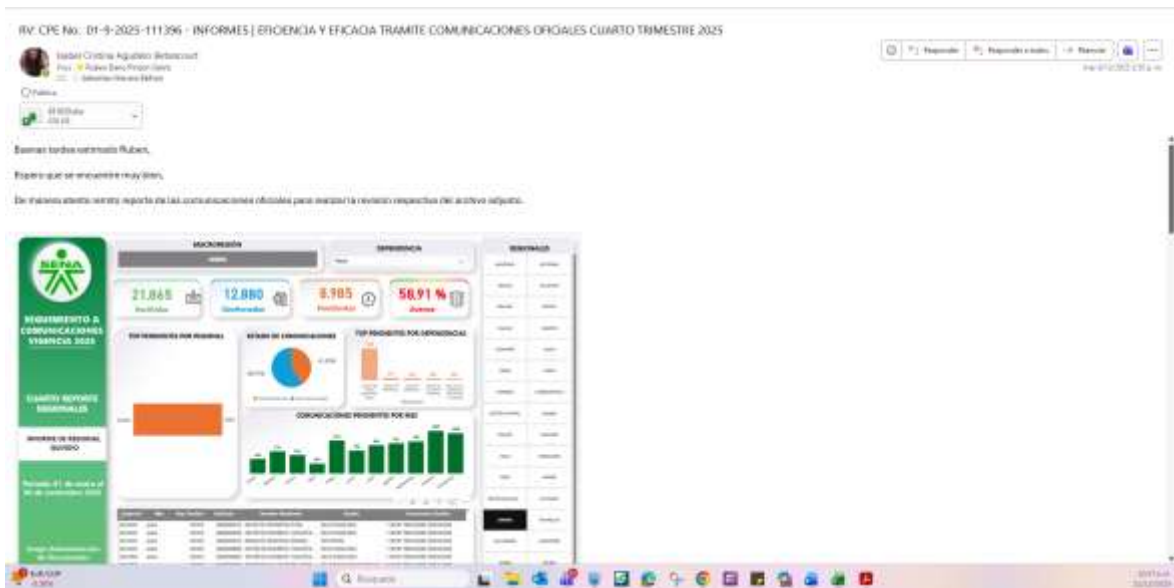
RV: CPE No.: 01-9-2025-111396 - INFORMES | EFICIENCIA Y EFICACIA TRAMITE COMUNICACIONES OFICIALES CUARTO TRIMESTRE 2025

Isabel Cristina Aguilera Betancourt

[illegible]

Responder | Responder a todos | Reenviar

Buenas tardes estimado Ruben,

Espero que se encuentre muy bien,

De manera atenta remito reporte de las comunicaciones oficiales para realizar la revision respectiva del archivo adjunto.

SENA

SEGUIMIENTO A COMUNICACIONES VIGENCIA 2025

CUARTO REPORTE REGIONALES

INFORME DE REGIONAL QUINDIO

Periodo 01 de enero al 30 de noviembre 2025

MACROREGIÓN

DEPENDENCIA

REGIONALES

21.865 Recibidos

12.880 Gestionados

8.985 Pendientes

58,91 % Avance

TOP PENDIENTES POR REGIONAL

ESTADO DE COMUNICACIONES

TOP PENDIENTES POR DEPENDENCIAS

COMUNICACIONES PENDIENTES POR MES

Q Buscar